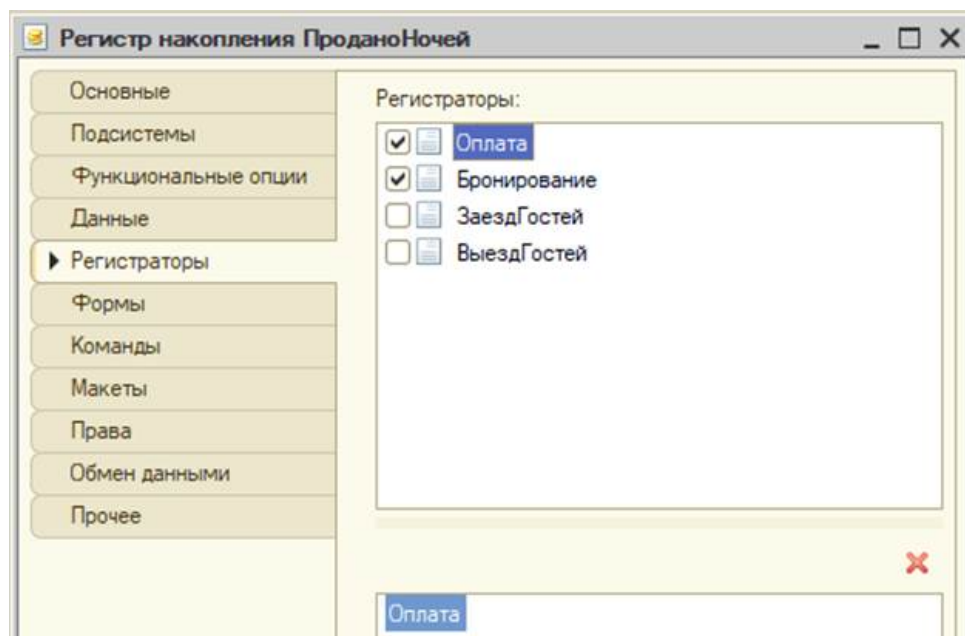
Регистр накопления ПроданоНочей

Основные
Подсистемы
Функциональные опции
Данные
Регистраторы
Формы
Команды
Макеты
Права
Обмен данными
Прочее

Регистраторы:

Оплата
Бронирование
ЗаездГостей
ВыездГостей

Оплата